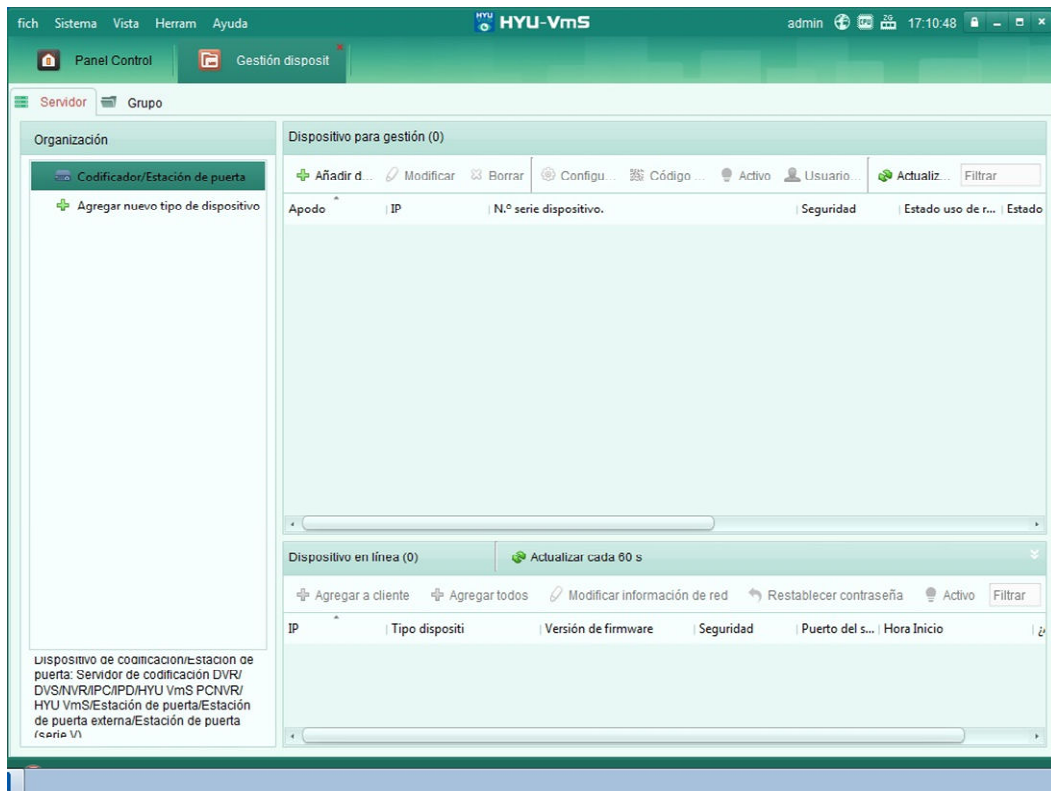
fich Sistema Vista Herram Ayuda

HYU HYU-VmS

admin 17:10:48

Panel Control | Gestión disposit

Servidor | Grupo

Organización

Codificador/Estación de puerta

Agregar nuevo tipo de dispositivo

Dispositivo de codificación/Estación de puerta: Servidor de codificación DVR/DVS/NVR/IPC/IPD/HYU VmS PCNVR/HYU VmS/Estación de puerta/Estación de puerta externa/Estación de puerta (serie V)

Dispositivo para gestión (0)

Añadir d... | Modificar | Borrar | Configu... | Código ... | Activo | Usuario... | Actualiz... | Filtrar

| Apodo | IP | N.º serie dispositivo. | Seguridad | Estado uso de r... | Estado |
|---|---|---|---|---|---|

Dispositivo en línea (0) | Actualizar cada 60 s

Agregar a cliente | Agregar todos | Modificar información de red | Restablecer contraseña | Activo | Filtrar

| IP | Tipo dispositi | Versión de firmware | Seguridad | Puerto del s... | Hora Inicio | ¿ |
|---|---|---|---|---|---|---|